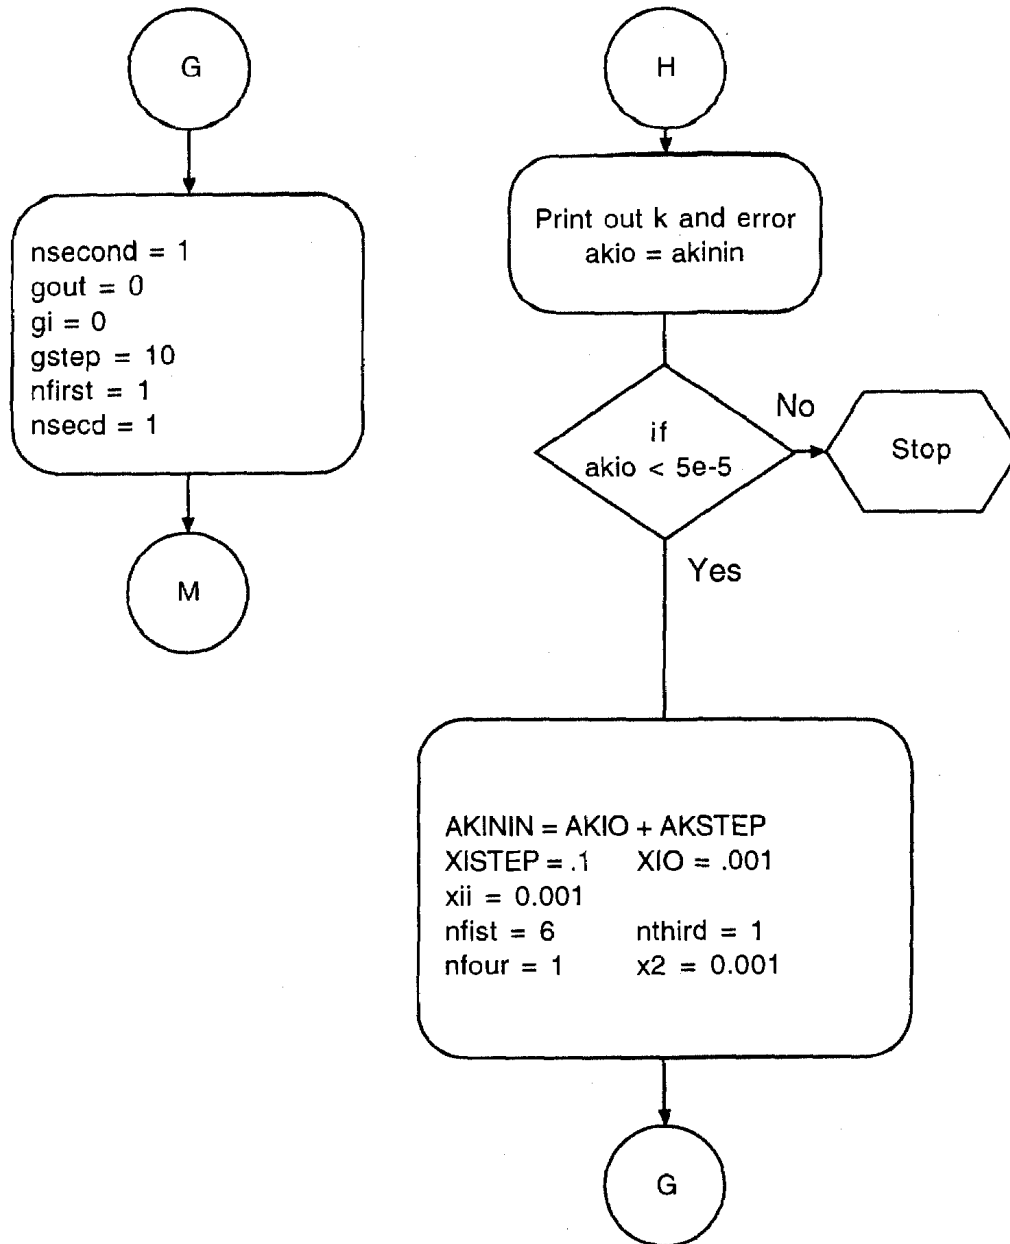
G

nsecond = 1
gout = 0
gi = 0
gstep = 10
nfirst = 1
nsecd = 1

M

H

Print out k and error
akio = akinin

if
akio < 5e-5

No

Stop

Yes

AKININ = AKIO + AKSTEP
XISTEP = .1 XIO = .001
xii = 0.001
nfist = 6 nthird = 1
nfour = 1 x2 = 0.001

G